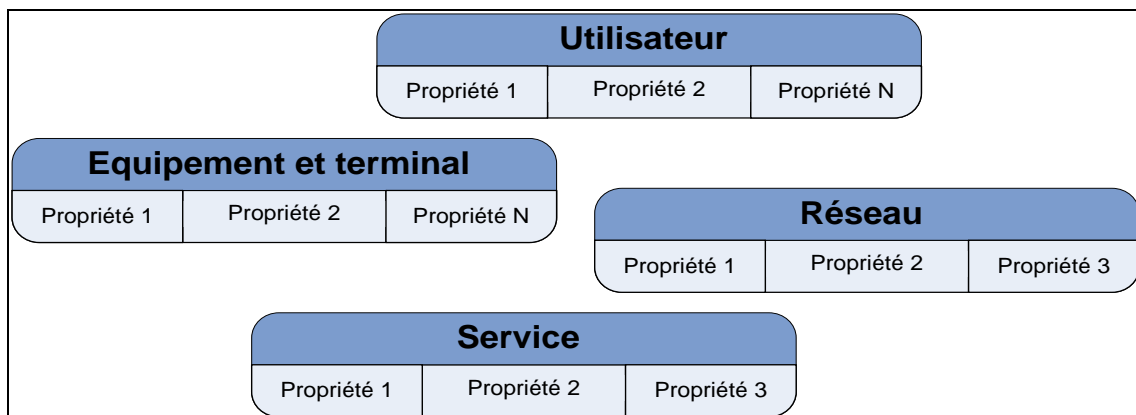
Utilisateur

| Propriété 1 | Propriété 2 | Propriété N |
|---|---|---|

Equipement et terminal

| Propriété 1 | Propriété 2 | Propriété N |
|---|---|---|

Réseau

| Propriété 1 | Propriété 2 | Propriété 3 |
|---|---|---|

Service

| Propriété 1 | Propriété 2 | Propriété 3 |
|---|---|---|